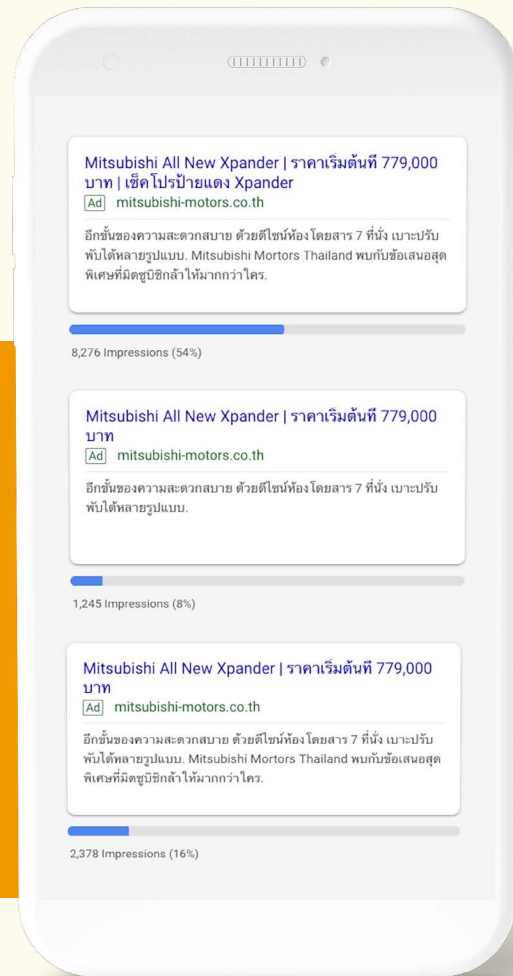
Mitsubishi All New Xpander | ราคาเริ่มต้นที่ 779,000 บาท | เช็คโปรป้ายแดง Xpander
Ad mitsubishi-motors.co.th

อีกขั้นของความสะดวกสบาย ด้วยดีไซน์ห้องโดยสาร 7 ที่นั่ง เบาะปรับพับได้หลายรูปแบบ. Mitsubishi Mortors Thailand พบกับข้อเสนอสุดพิเศษที่มิตซูบิชิกล้าให้มากกว่าใคร.

8,276 Impressions (54%)

Mitsubishi All New Xpander | ราคาเริ่มต้นที่ 779,000 บาท
Ad mitsubishi-motors.co.th

อีกขั้นของความสะดวกสบาย ด้วยดีไซน์ห้องโดยสาร 7 ที่นั่ง เบาะปรับพับได้หลายรูปแบบ.

1,245 Impressions (8%)

Mitsubishi All New Xpander | ราคาเริ่มต้นที่ 779,000 บาท
Ad mitsubishi-motors.co.th

อีกขั้นของความสะดวกสบาย ด้วยดีไซน์ห้องโดยสาร 7 ที่นั่ง เบาะปรับพับได้หลายรูปแบบ. Mitsubishi Mortors Thailand พบกับข้อเสนอสุดพิเศษที่มิตซูบิชิกล้าให้มากกว่าใคร.

2,378 Impressions (16%)